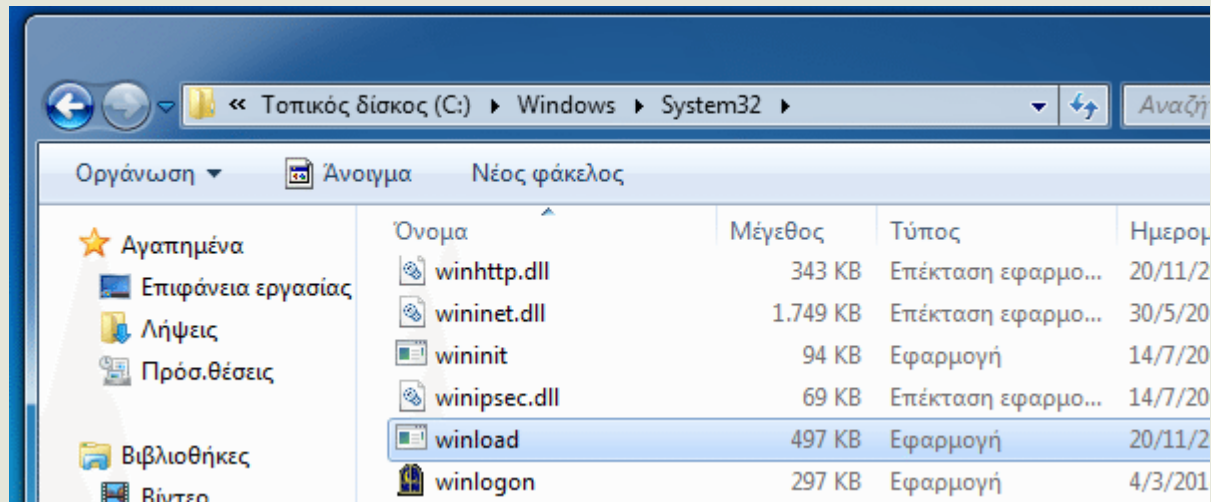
« Τοπικός δίσκος (C:) ▸ Windows ▸ System32 ▸

Αναζ

Οργάνωση ▾ Άνοιγμα Νέος φάκελος

Αγαπημένα
Επιφάνεια εργασίας
Λήψεις
Πρόσ.θέσεις

Βιβλιοθήκες
Βίντεο

| Όνομα | Μέγεθος | Τύπος | Ημερομ |
|---|---|---|---|
| winhttp.dll | 343 KB | Επέκταση εφαρμο... | 20/11/2 |
| wininet.dll | 1.749 KB | Επέκταση εφαρμο... | 30/5/20 |
| wininit | 94 KB | Εφαρμογή | 14/7/20 |
| winipsec.dll | 69 KB | Επέκταση εφαρμο... | 14/7/20 |
| winload | 497 KB | Εφαρμογή | 20/11/2 |
| winlogon | 297 KB | Εφαρμογή | 4/3/201 |